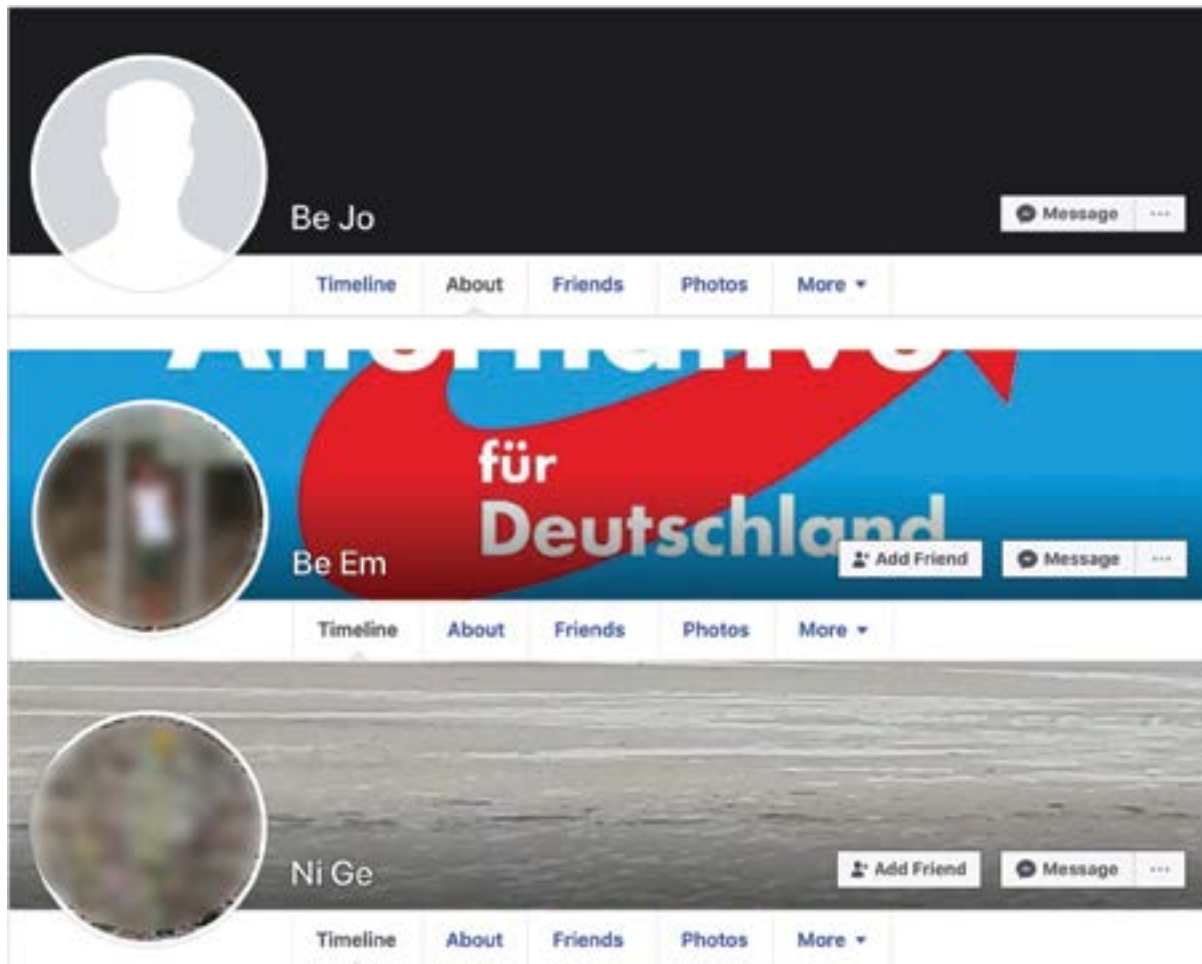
Be Jo

Message ···

Timeline About Friends Photos More ▾

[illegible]

für Deutschland

Be Em

Add Friend Message ···

Timeline About Friends Photos More ▾

Ni Ge

Add Friend Message ···

Timeline About Friends Photos More ▾